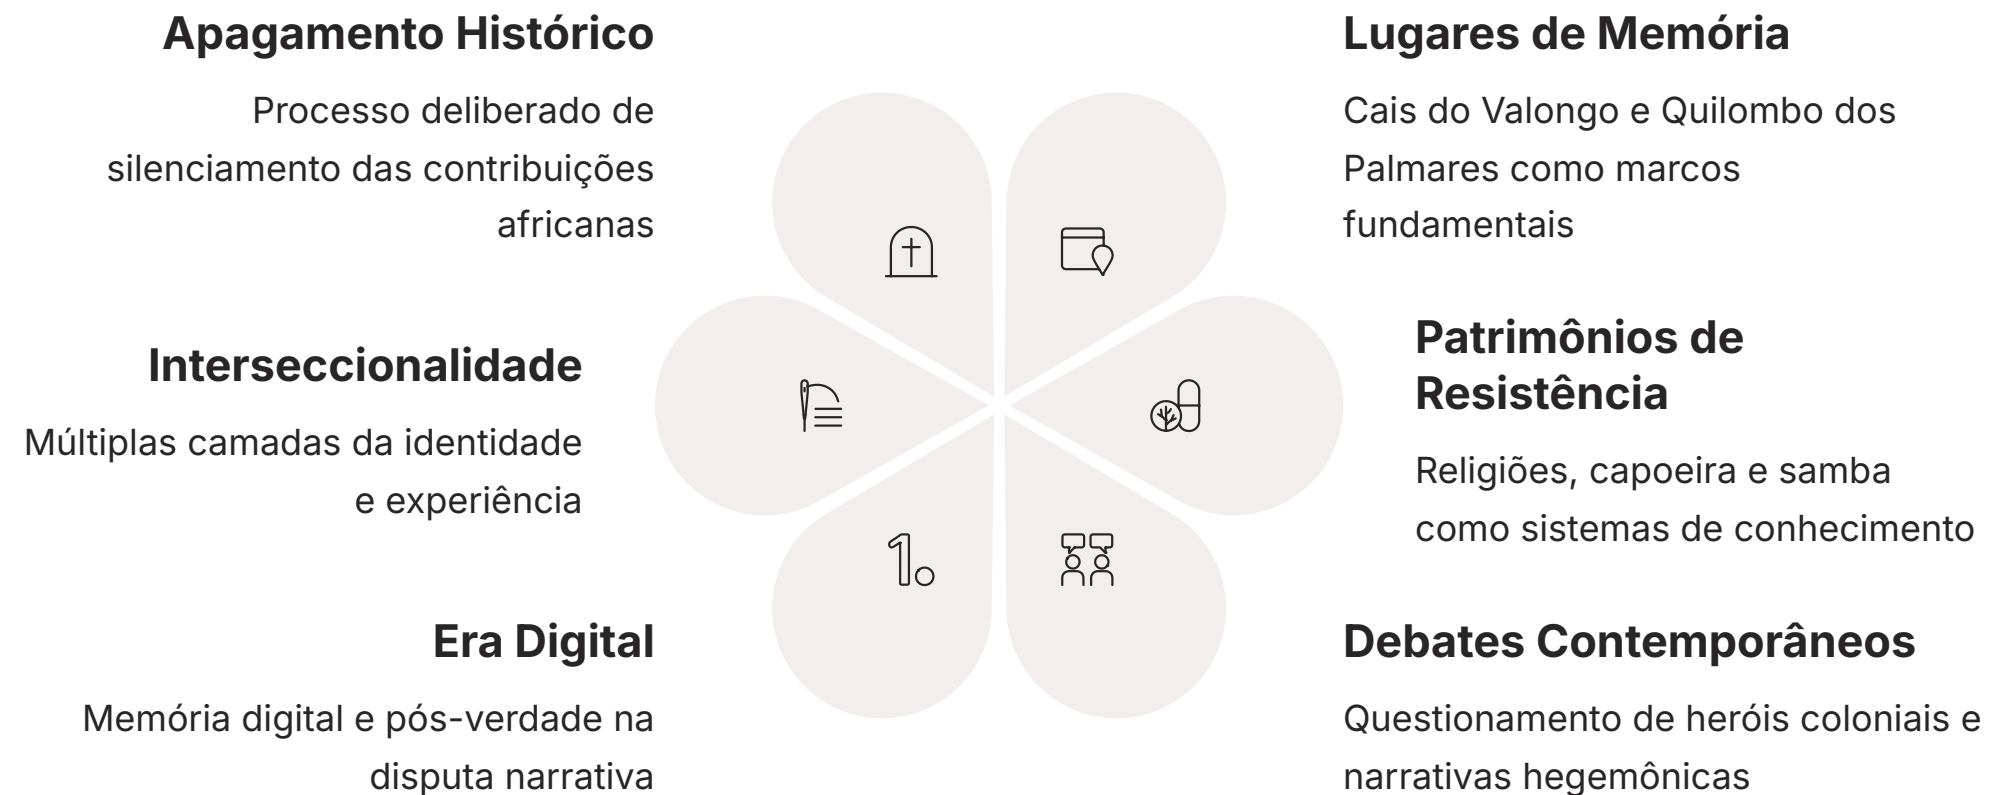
Apagamento Histórico

Processo deliberado de silenciamento das contribuições africanas

Lugares de Memória

Cais do Valongo e Quilombo dos Palmares como marcos fundamentais

Interseccionalidade

Múltiplas camadas da identidade e experiência

Patrimônios de Resistência

Religiões, capoeira e samba como sistemas de conhecimento

Era Digital

Memória digital e pós-verdade na disputa narrativa

Debates Contemporâneos

Questionamento de heróis coloniais e narrativas hegemônicas